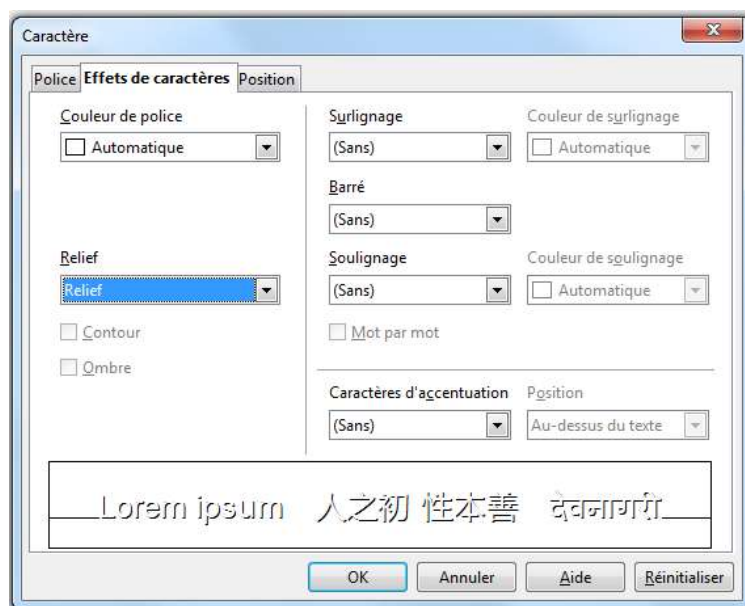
Caractère

Police | Effets de caractères | Position

Couleur de police
Automatique

Surlignage
(Sans)

Couleur de surlignage
Automatique

Barré
(Sans)

Relief
Relief

Soulignage
(Sans)

Couleur de soulignage
Automatique

Contour

Ombre

Mot par mot

Caractères d'accentuation
(Sans)

Position
Au-dessus du texte

Lorem ipsum 人之初 性本善 देवनागरी

OK | Annuler | Aide | Réinitialiser